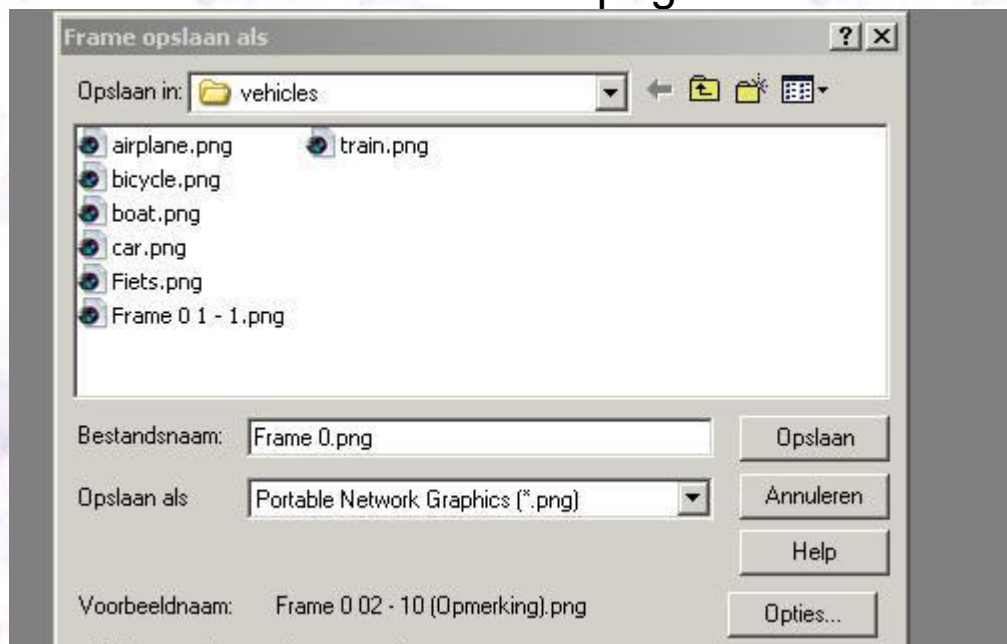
Frame opslaan als

?

Opslaan in: vehicles

airplane.png
bicycle.png
boat.png
car.png
Fiets.png
Frame 0 1 - 1.png
train.png

Bestandsnaam: Frame 0.png

Opslaan

Opslaan als Portable Network Graphics (*.png)

Annuleren

Help

Voorbeeldnaam: Frame 0 02 - 10 (Opmerking).png

Opties...